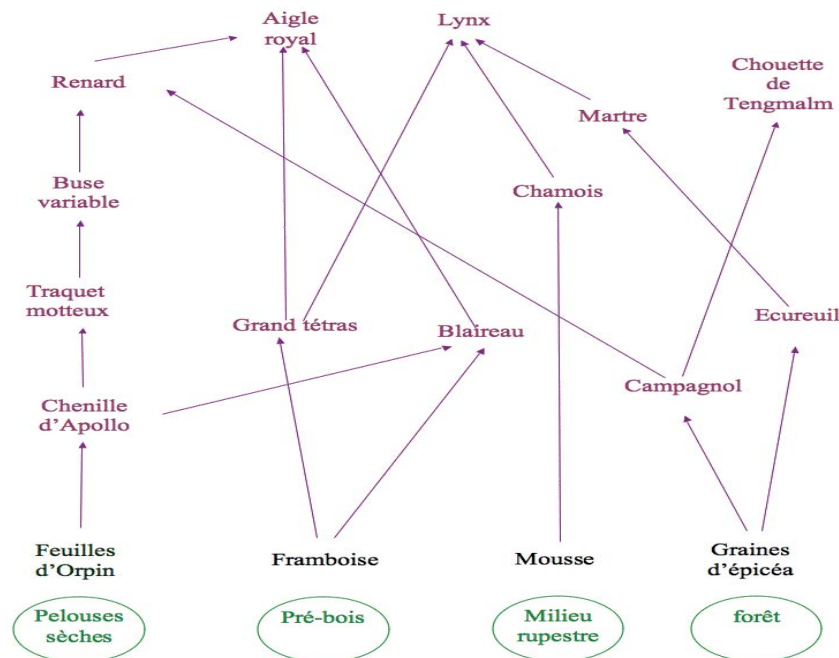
Aigle royal

Lynx

Chouette de Tengmalm

Renard

Martre

Buse variable

Chamois

Traquet motteux

Grand tétras

Blaireau

Ecureuil

Campagnol

Chenille d'Apollo

Feuilles d'Orpin

Framboise

Mousse

Graines d'épicéa

Pelouses sèches

Pré-bois

Milieu rupestre

forêt